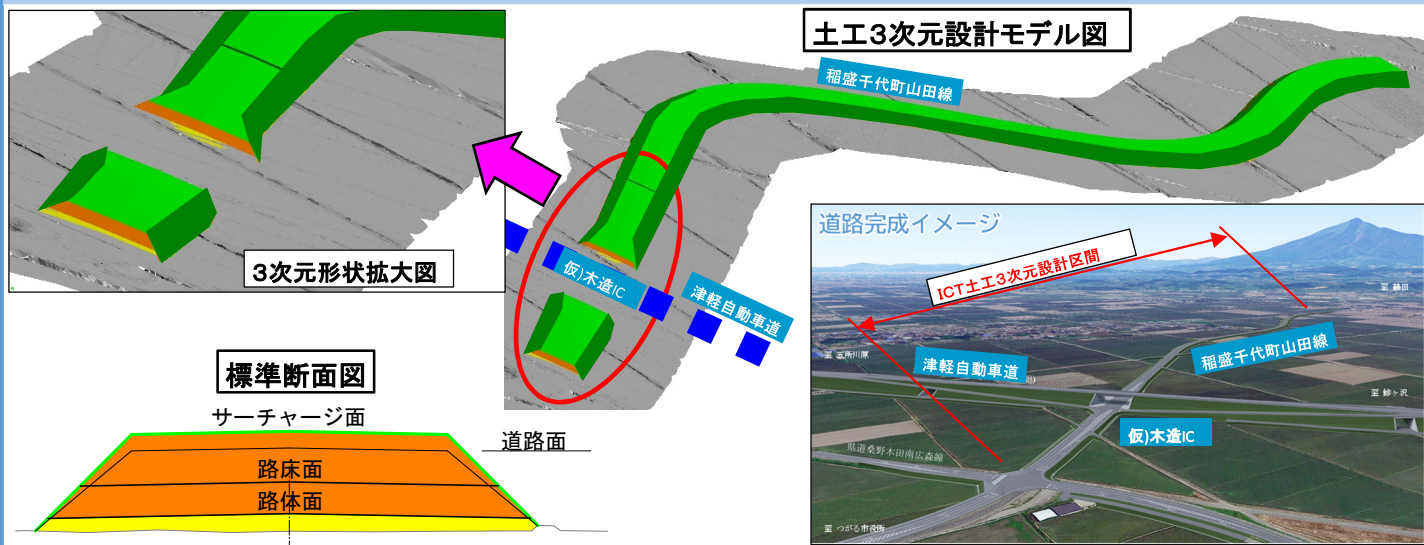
土工3次元設計モデル図

稲盛千代町山田線

3次元形状拡大図

仮)木造IC

津軽自動車道

道路完成イメージ

ICT土工3次元設計区間

稲盛千代町山田線

津軽自動車道

仮)木造IC

標準断面図

サーチャージ面

道路面

路床面

路体面